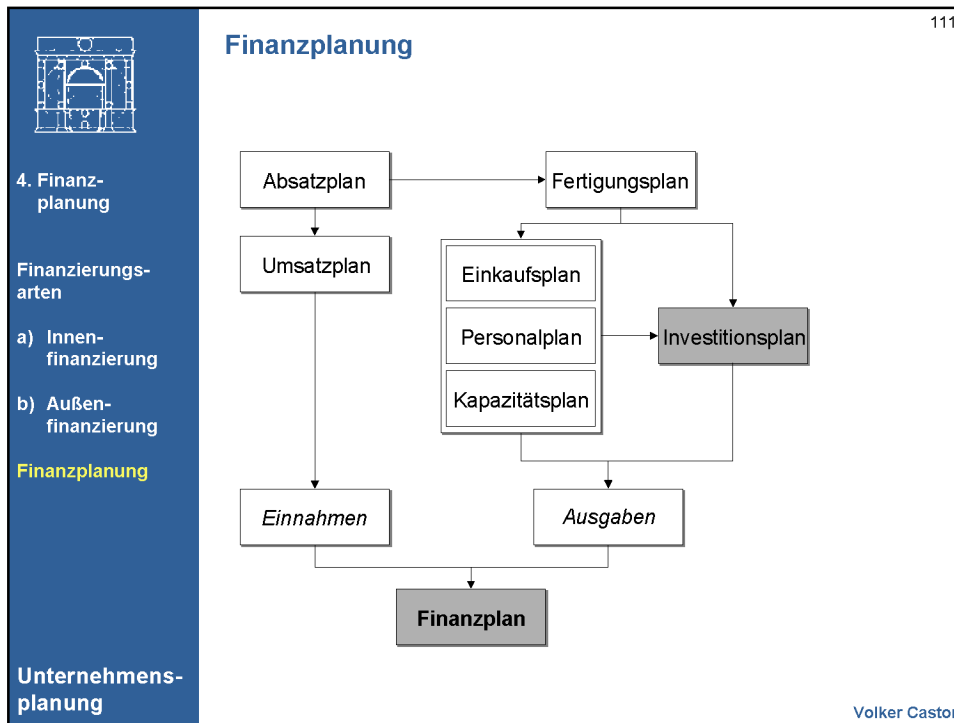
111

4. Finanzplanung

Finanzierungsarten

a) Innenfinanzierung

b) Außenfinanzierung

Finanzplanung

Unternehmensplanung

Finanzplanung

Absatzplan

Fertigungsplan

Umsatzplan

Einkaufsplan

Personalplan

Investitionsplan

Kapazitätsplan

Einnahmen

Ausgaben

Finanzplan

Volker Castor